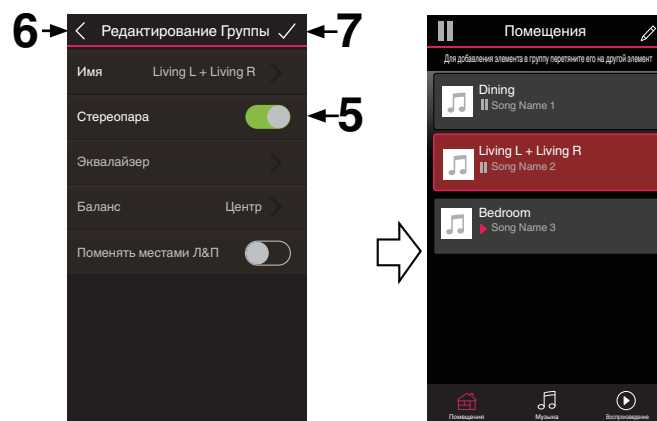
6

Редактирование Группы

7

Имя Living L + Living R

Стереопара

5

Эквалайзер

Баланс Центр

Поменять местами Л&П

Помещения

Для добавления элемента в группу перетяните его на другой элемент

Dining
Song Name 1

Living L + Living R
Song Name 2

Bedroom
Song Name 3

Помещения

Музыка

Воспроизведение